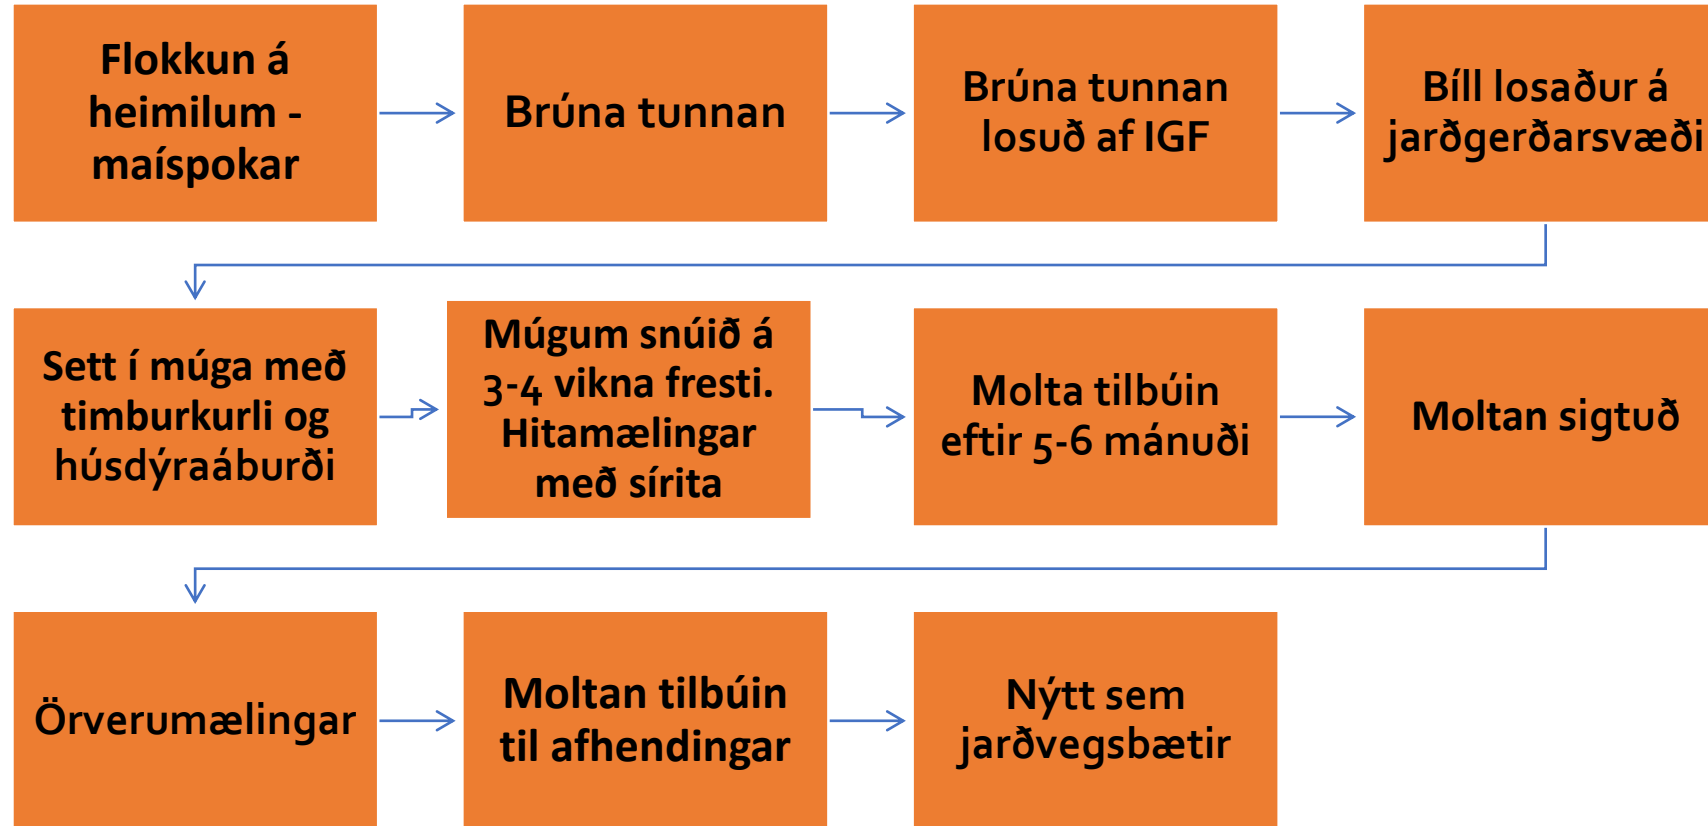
Flokkun á heimilum - maíspokar

Brúna tunnan

Brúna tunnan losuð af IGF

Bíll losaður á jarðgerðarsvæði

Sett í múga með timburkurli og húsdýraáburði

Múgum snúið á 3-4 vikna fresti. Hitamælingar með sírita

Molta tilbúin eftir 5-6 mánuði

Moltan sigtuð

Örverumælingar

Moltan tilbúin til afhendingar

Nýtt sem jarðvegsbætir